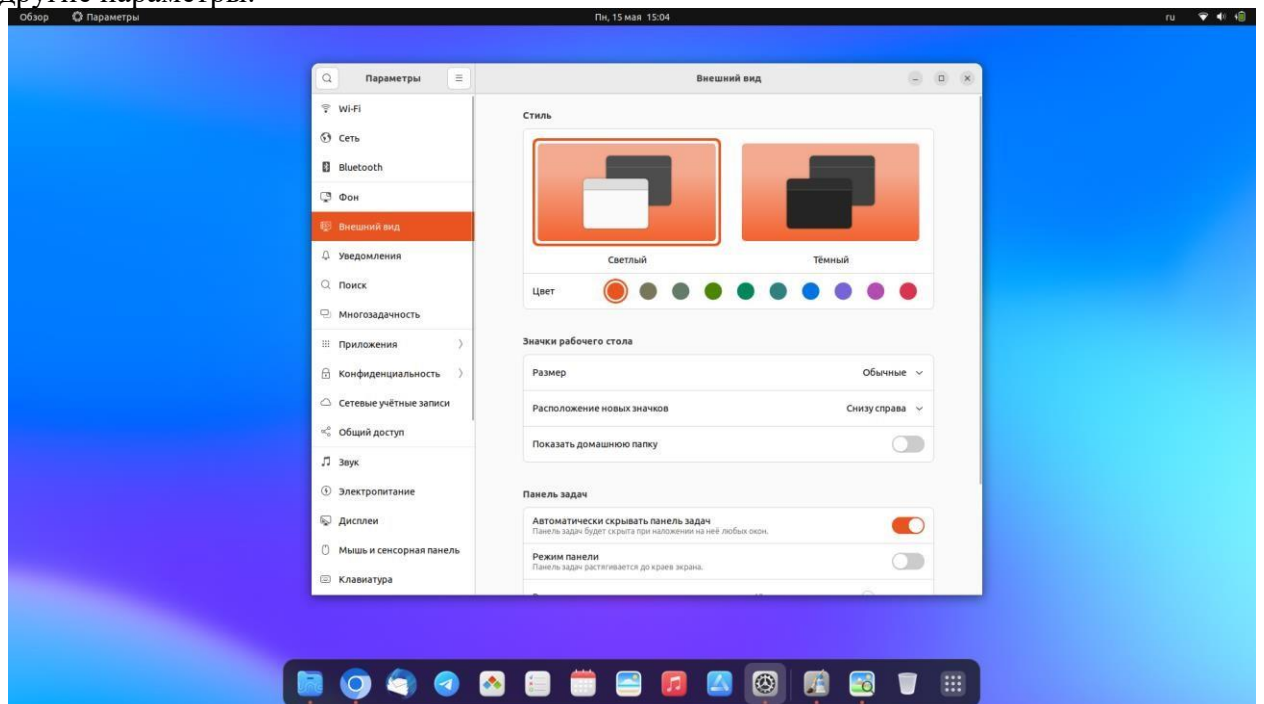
другие параметры.

Обзор Параметры Пн, 15 мая 15:04 ru

Параметры

Wi-Fi
Сеть
Bluetooth
Фон
Внешний вид
Уведомления
Поиск
Многозадачность
Приложения
Конфиденциальность
Сетевые учётные записи
Общий доступ
Звук
Электропитание
Дисплеи
Мышь и сенсорная панель
Клавиатура

Внешний вид

Стиль

Светлый

Тёмный

Цвет

Значки рабочего стола

Размер Обычные

Расположение новых значков Снизу справа

Показать домашнюю папку

Панель задач

Автоматически скрывать панель задач
Панель задач будет скрыта при наложении на неё любых окон.

Режим панели
Панель задач растягивается до краев экрана.

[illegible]